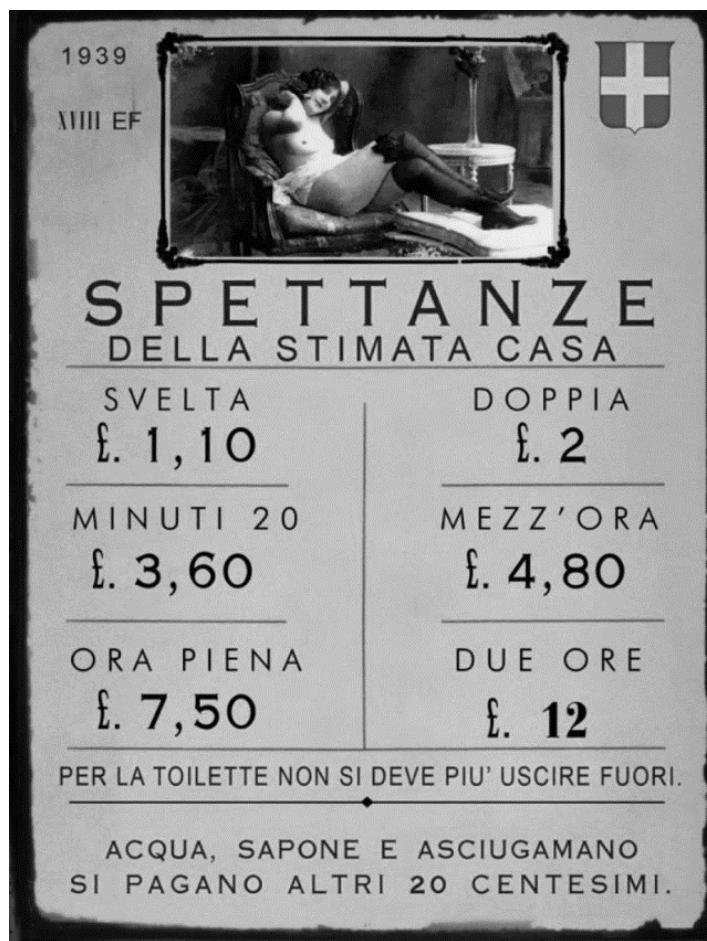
1939

XVIII EF

SPETTANZE
DELLA STIMATA CASA

SVELTA
£. 1,10

DOPPIA
£. 2

MINUTI 20
£. 3,60

MEZZ'ORA
£. 4,80

ORA PIENA
£. 7,50

DUE ORE
£. 12

PER LA TOILETTE NON SI DEVE PIU' USCIRE FUORI.

ACQUA, SAPONE E ASCIUGAMANO
SI PAGANO ALTRI 20 CENTESIMI.